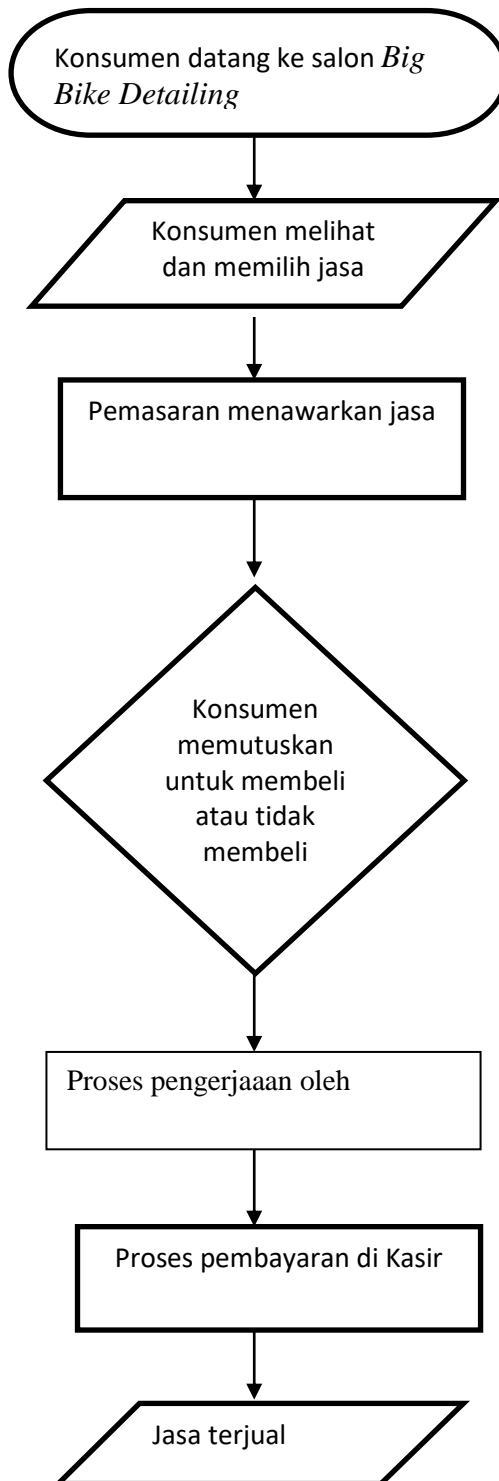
Konsumen datang ke salon *Big Bike Detailing*

Konsumen melihat dan memilih jasa

Pemasaran menawarkan jasa

Konsumen memutuskan untuk membeli atau tidak membeli

Proses pengerjaaan oleh

Proses pembayaran di Kasir

Jasa terjual